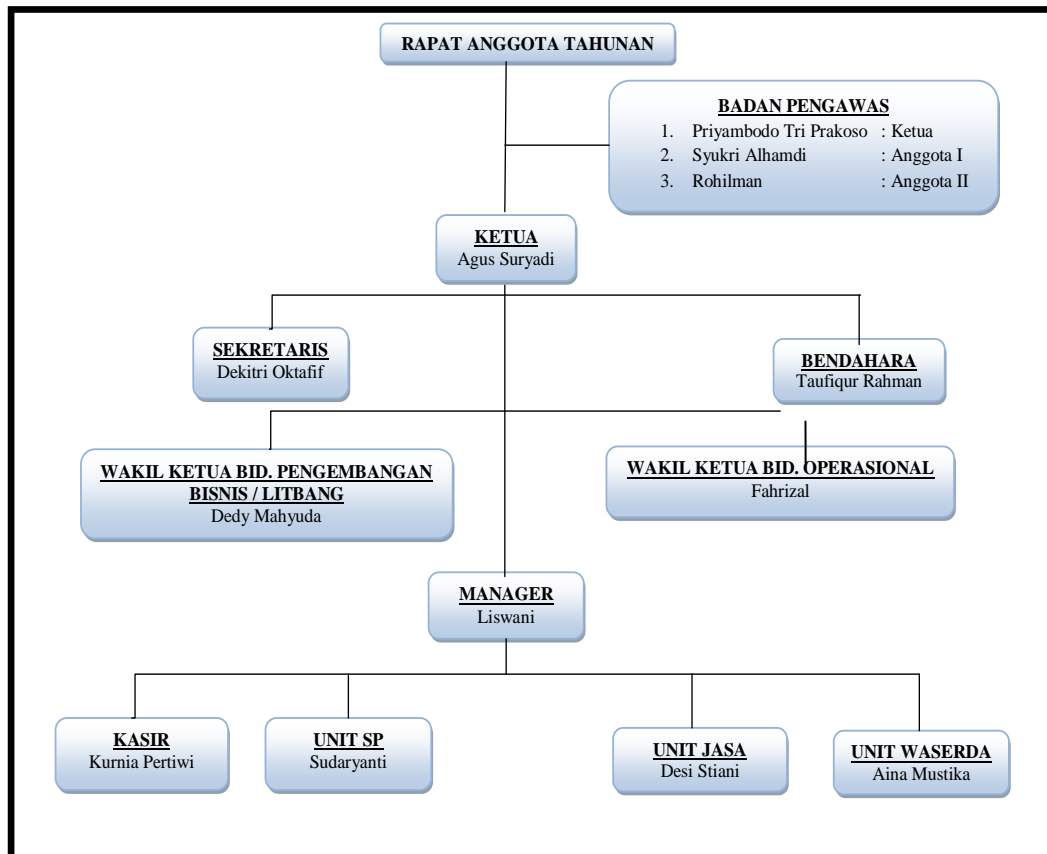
RAPAT ANGGOTA TAHUNAN

BADAN PENGAWAS
1. Priyambodo Tri Prakoso : Ketua
2. Syukri Alhamdi : Anggota I
3. Rohilman : Anggota II

KETUA
Agus Suryadi

SEKRETARIS
Dekitri Oktafif

BENDAHARA
Taufiqur Rahman

WAKIL KETUA BID. PENGEMBANGAN BISNIS / LITBANG
Dedy Mahyuda

WAKIL KETUA BID. OPERASIONAL
Fahrizal

MANAGER
Liswani

KASIR
Kurnia Pertiwi

UNIT SP
Sudaryanti

UNIT JASA
Desi Stiani

UNIT WASERDA
Aina Mustika